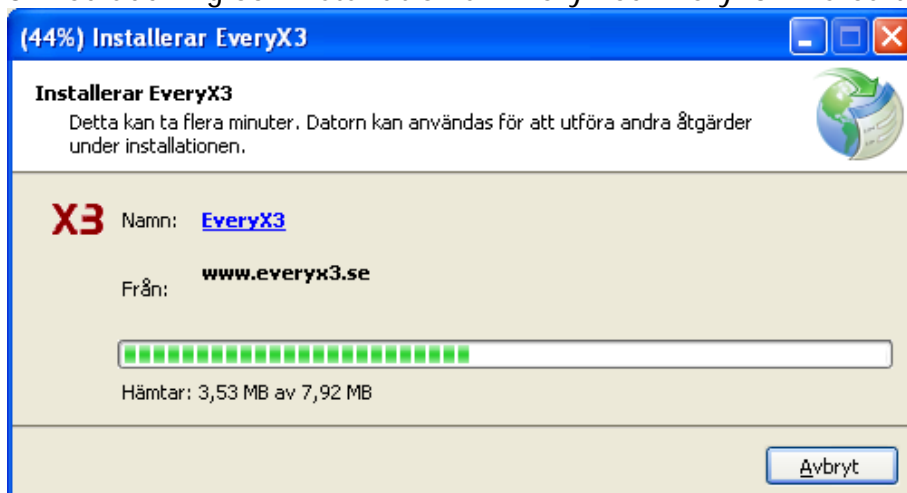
(44%) Installerar EveryX3

Installerar EveryX3

Detta kan ta flera minuter. Datorn kan användas för att utföra andra åtgärder under installationen.

X3 Namn: EveryX3

Från: www.everyx3.se

Hämtar: 3,53 MB av 7,92 MB

Avbryt